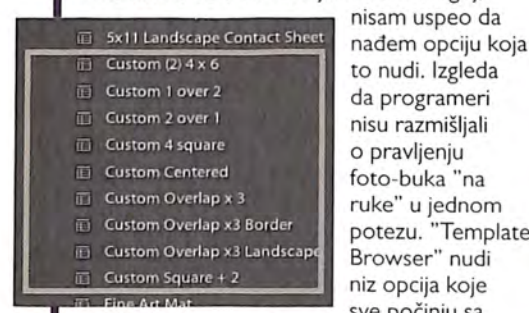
5x11 Landscape Contact Sheet
Custom (2) 4 x 6
Custom 1 over 2
Custom 2 over 1
Custom 4 square
Custom Centered
Custom Overlap x 3
Custom Overlap x3 Border
Custom Overlap x3 Landscape
Custom Square + 2
Fine Art Mat

nisam uspeo da nađem opciju koja to nudi. Izgleda da programeri nisu razmišljali o pravljenju foto-buka "na ruke" u jednom potezu. "Template Browser" nudi niz opcija koje sve počinju sa